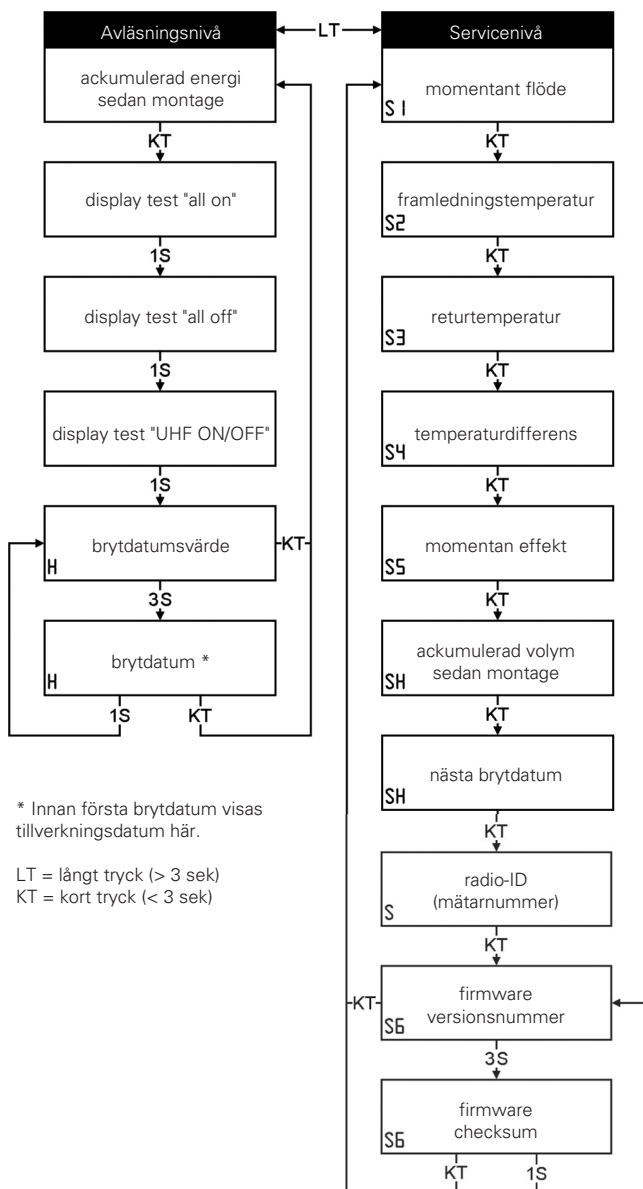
Avläsningsnivå
LT
Servicenivå

ackumulerad energi sedan montage
KT
display test "all on"
1S
display test "all off"
1S
display test "UHF ON/OFF"
1S
H
brytdatumsvärde
KT
3S
H
brytdatum *
1S
KT

S1
momentant flöde
KT
S2
framledningstemperatur
KT
S3
returtemperatur
KT
S4
temperaturdifferens
KT
S5
momentan effekt
KT
SH
ackumulerad volym sedan montage
KT
SH
nästa brytdatum
KT
S
radio-ID (mätarnummer)
KT
KT
S6
firmware versionsnummer
3S
S6
firmware checksum
KT
1S

* Innan första brytdatum visas tillverkningsdatum här.

LT = långt tryck (> 3 sek)
KT = kort tryck (< 3 sek)